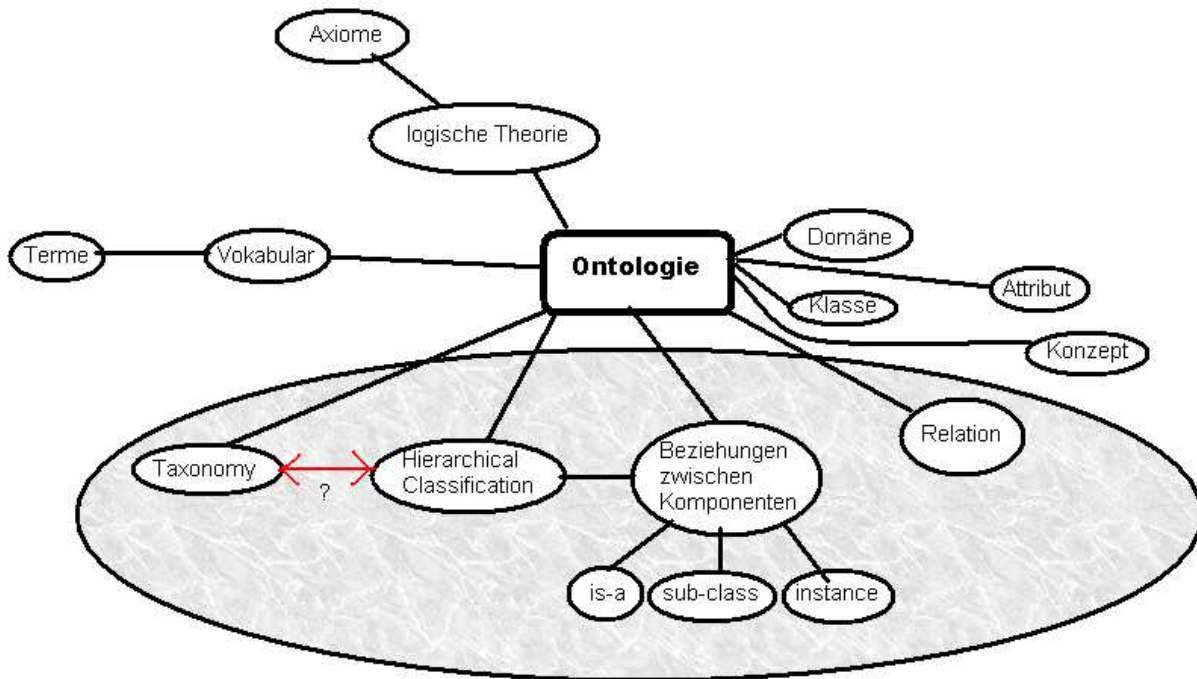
Axiome

logische Theorie

Terme

Vokabular

Ontologie

Domäne

Attribut

Klasse

Konzept

Relation

Taxonomy

?

Hierarchical Classification

Beziehungen zwischen Komponenten

is-a

sub-class

instance